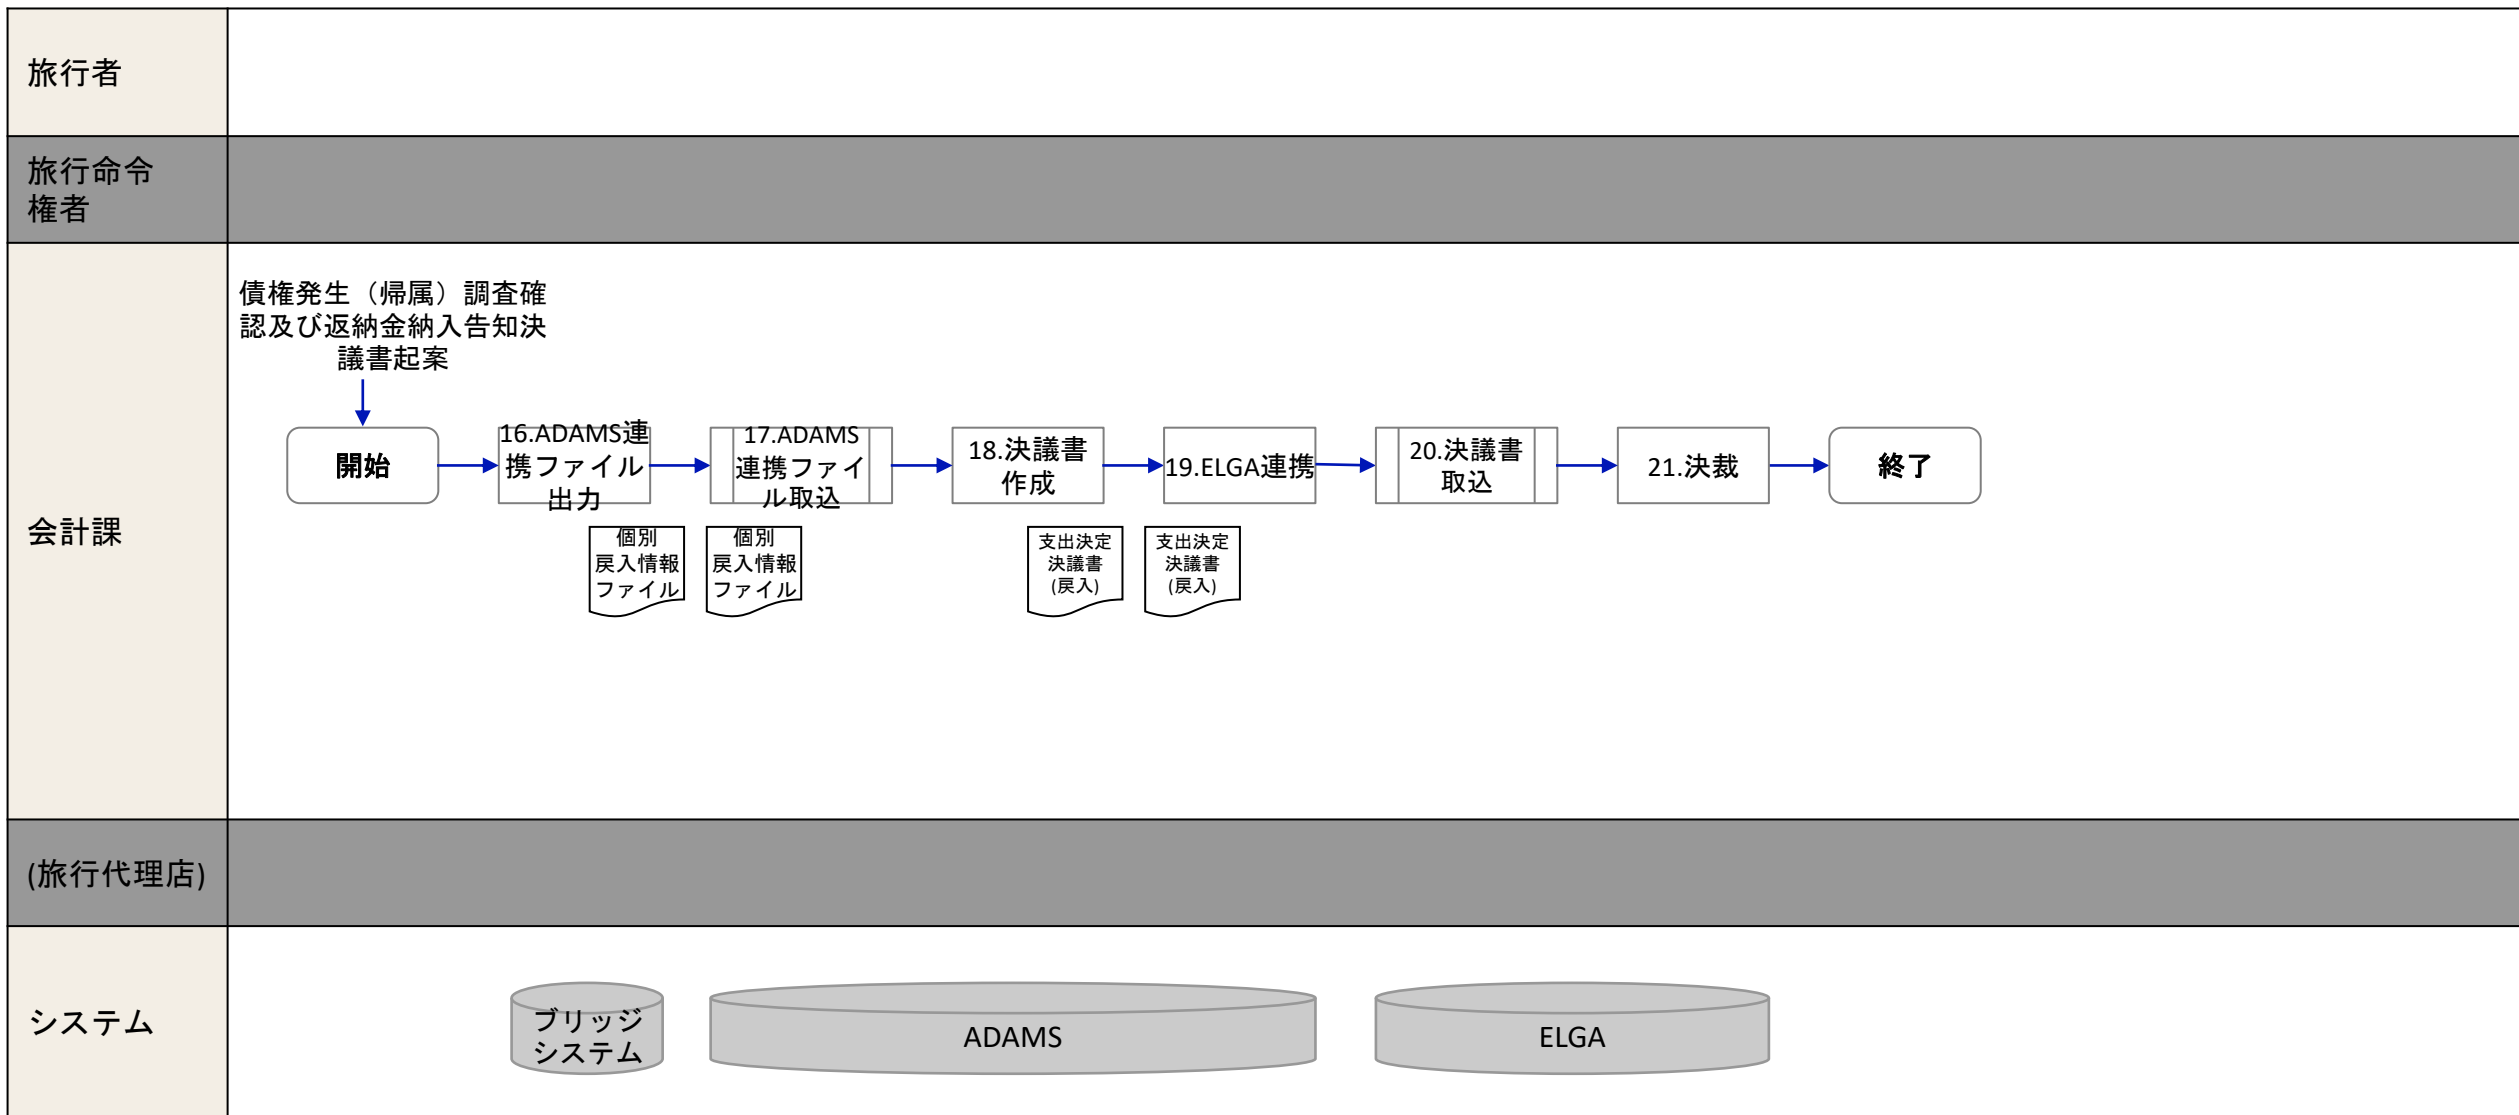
旅行者

旅行命令権者

会計課

債権発生（帰属）調査確認及び返納金納入告知決議書起案

開始

16.ADAMS連携ファイル出力

個別戻入情報ファイル

17.ADAMS連携ファイル取込

個別戻入情報ファイル

18.決議書作成

支出決定決議書(戻入)

19.ELGA連携

支出決定決議書(戻入)

20.決議書取込

21.決裁

終了

(旅行代理店)

システム

ブリッジシステム

ADAMS

ELGA